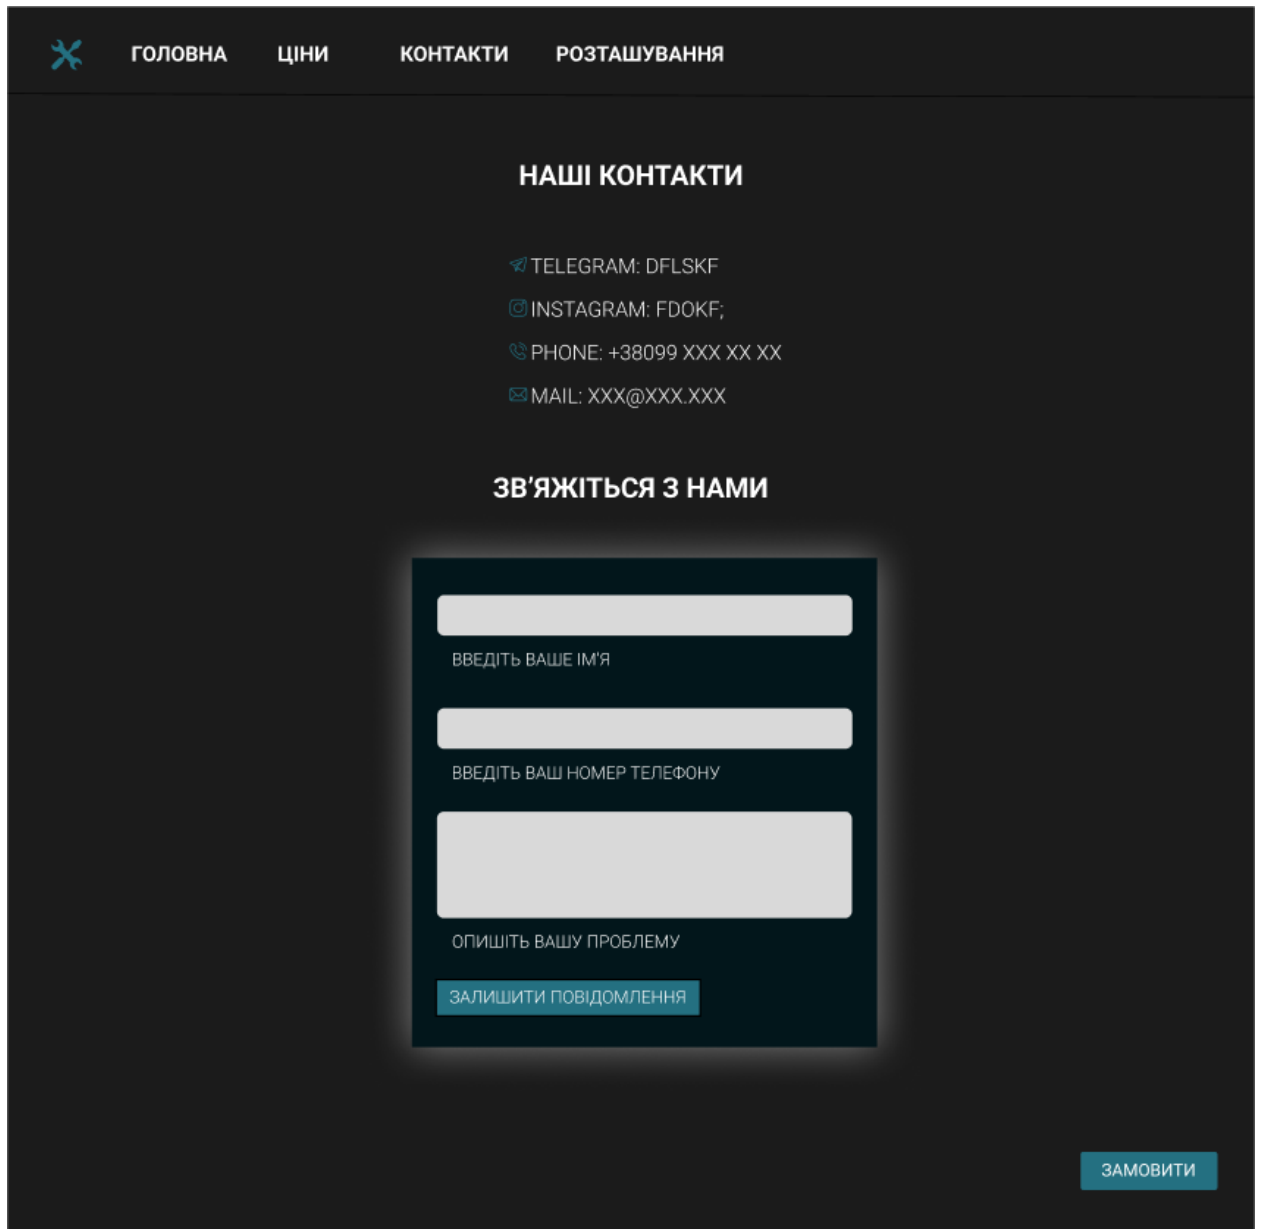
ГОЛОВНА ЦІНИ КОНТАКТИ РОЗТАШУВАННЯ

НАШІ КОНТАКТИ

TELEGRAM: DFLSKF

INSTAGRAM: FDOKF;

PHONE: +38099 XXX XX XX

MAIL: XXX@XXX.XXX

ЗВ'ЯЖІТЬСЯ З НАМИ

ВВЕДІТЬ ВАШЕ ІМ'Я

ВВЕДІТЬ ВАШ НОМЕР ТЕЛЕФОНУ

ОПИШІТЬ ВАШУ ПРОБЛЕМУ

ЗАЛИШИТИ ПОВІДОМЛЕННЯ

ЗАМОВИТИ